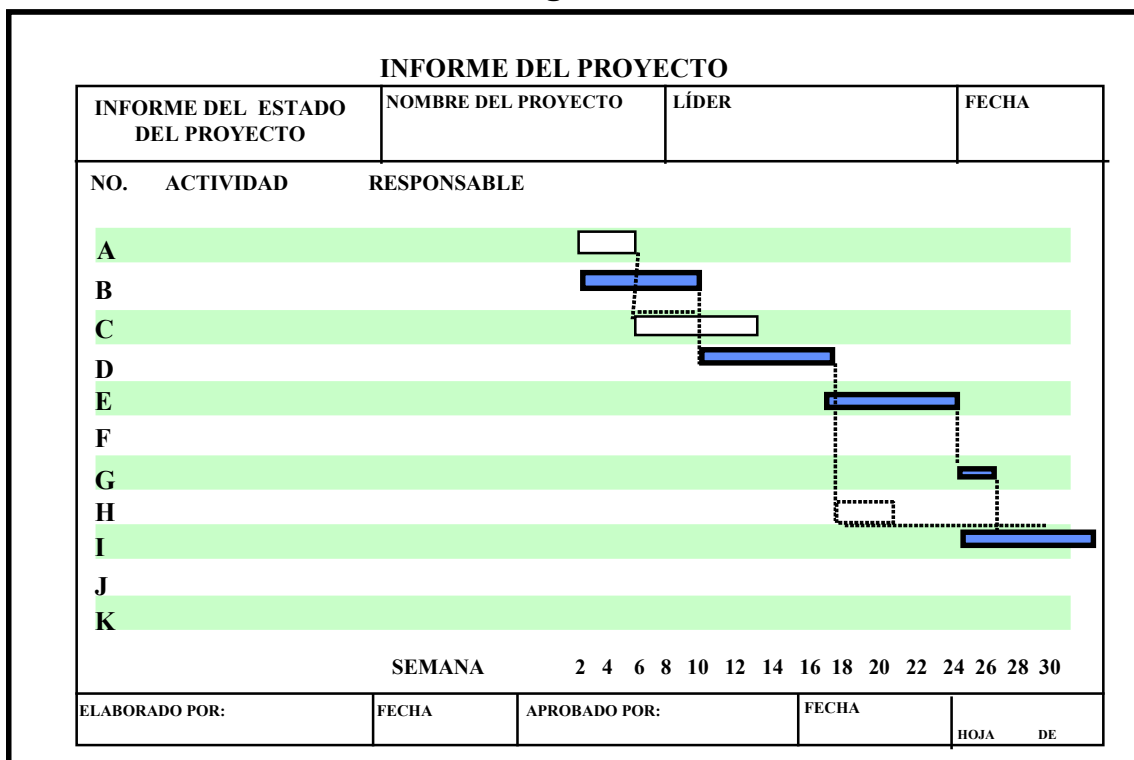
INFORME DEL PROYECTO

| INFORME DEL ESTADO DEL PROYECTO | NOMBRE DEL PROYECTO | LÍDER | FECHA |
|---|---|---|---|

NO. ACTIVIDAD RESPONSABLE

A
B
C
D
E
F
G
H
I
J
K

SEMANA 2 4 6 8 10 12 14 16 18 20 22 24 26 28 30

| ELABORADO POR: | FECHA | APROBADO POR: | FECHA | HOJA DE |
|---|---|---|---|---|